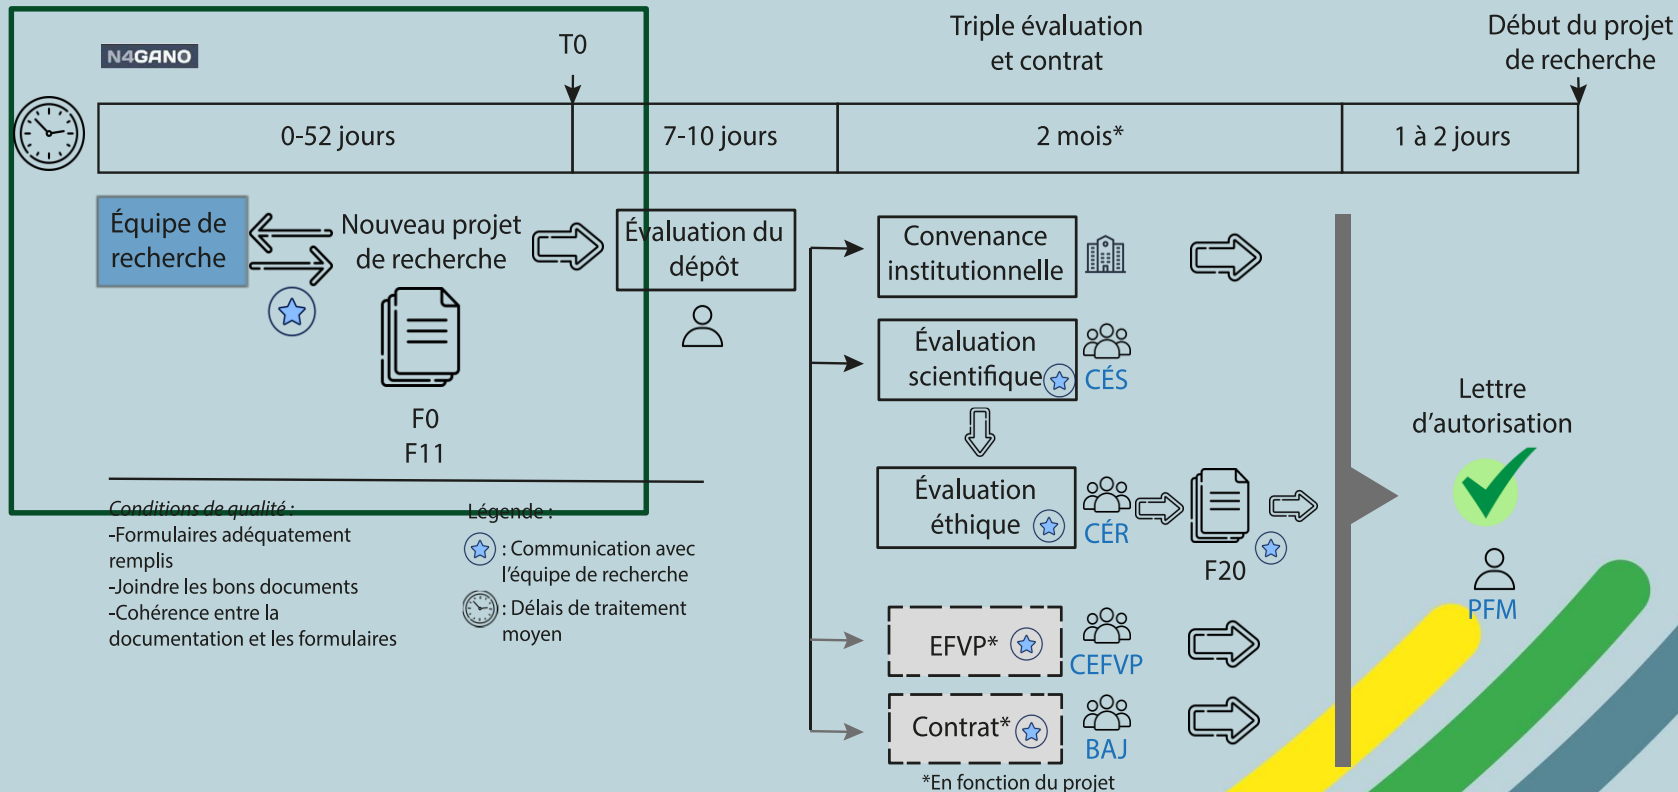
N4GANO

T0

Triple évaluation et contrat

Début du projet de recherche

| 0-52 jours | 7-10 jours | 2 mois* | 1 à 2 jours |
|---|---|---|---|

Équipe de recherche

Nouveau projet de recherche

F0
F11

Évaluation du dépôt

Convenance institutionnelle

Évaluation scientifique

CÉS

Évaluation éthique

CÉR

F20

EFVP*

CEFVP

Contrat*

BAJ

*En fonction du projet

Lettre d'autorisation

PFM

Conditions de qualité :
-Formulaires adéquatement remplis
-Joindre les bons documents
-Cohérence entre la documentation et les formulaires

Légende :
: Communication avec l'équipe de recherche
: Délais de traitement moyen